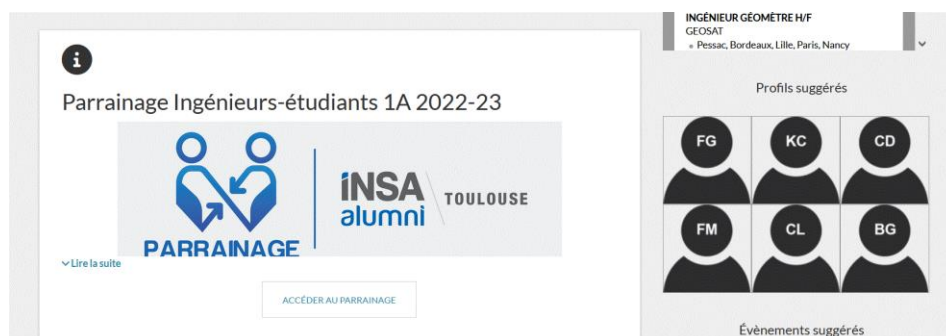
i

Parrainage Ingénieurs-étudiants 1A 2022-23

PARRAINAGE

INSA alumni TOULOUSE

Lire la suite

ACCÉDER AU PARRAINAGE

INGÉNIEUR GÉOMÈTRE H/F
GEOSAT
Pessac, Bordeaux, Lille, Paris, Nancy

Profils suggérés

FG KC CD
FM CL BG

Évènements suggérés